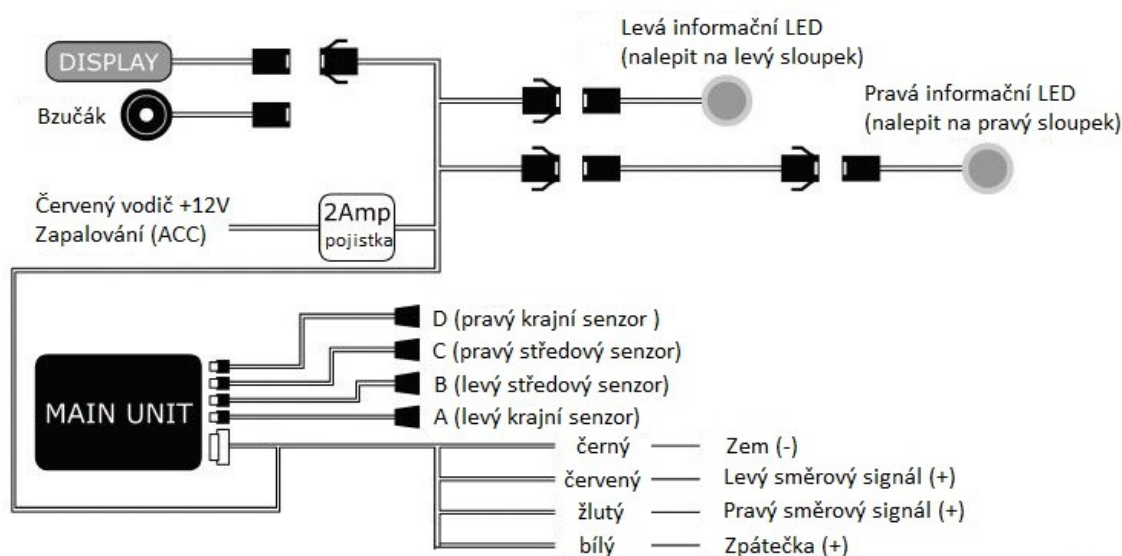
DISPLAY

Bzučák

Levá informační LED
(nalepit na levý sloupek)

Pravá informační LED
(nalepit na pravý sloupek)

Červený vodič +12V
Zapalování (ACC)

2Amp
pojistka

MAIN UNIT

D (pravý krajní senzor )
C (pravý středový senzor)
B (levý středový senzor)
A (levý krajní senzor)

černý — Zem (-)
červený — Levý směrový signál (+)
žlutý — Pravý směrový signál (+)
bílý — Zpátečka (+)